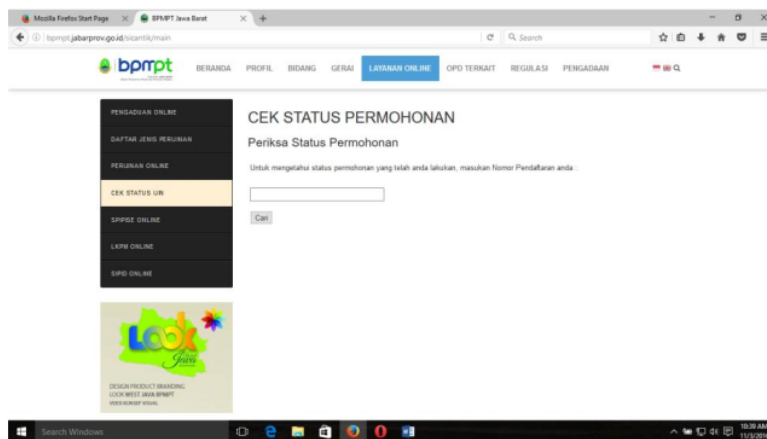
Mozilla Firefox Start Page × BPMPT Jawa Barat × +

bpmpt.jabarprov.go.id/sicantik/main

Search

bpmpt

BERANDA PROFIL BIDANG GERAI LAYANAN ONLINE OPD TERKAIT REGULASI PENGADAAN

PENGADUAN ONLINE

DAFTAR JENIS PERIJINAN

PERIJINAN ONLINE

CEK STATUS IJIN

SPIPISE ONLINE

LKPM ONLINE

SIPID ONLINE

CEK STATUS PERMOHONAN

Periksa Status Permohonan

Untuk mengetahui status permohonan yang telah anda lakukan, masukan Nomor Pendaftaran anda :

Cari

Look West Java

DESIGN PRODUCT BRANDING LOOK WEST JAVA BPMPT

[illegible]

Search Windows

10:39 AM 11/3/2016